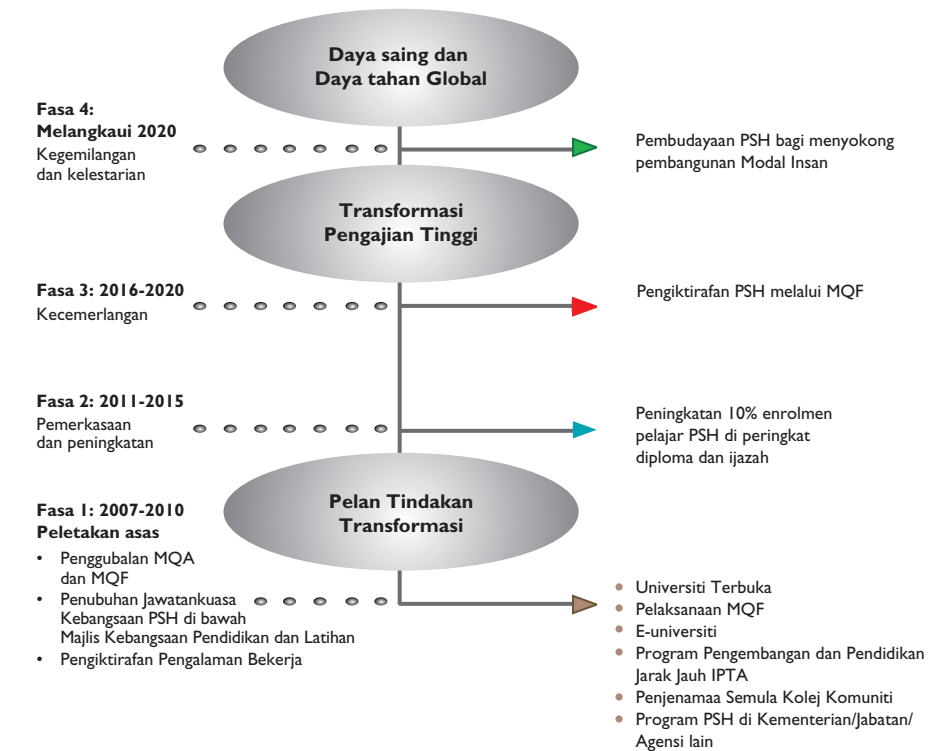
Daya saing dan Daya tahan Global

Fasa 4: Melangkaui 2020
Kegemilangan dan kelestarian

Pembudayaan PSH bagi menyokong pembangunan Modal Insan

Transformasi Pengajian Tinggi

Fasa 3: 2016-2020
Kecemerlangan

Pengiktirafan PSH melalui MQF

Fasa 2: 2011-2015
Pemerkasaan dan peningkatan

Peningkatan 10% enrolmen pelajar PSH di peringkat diploma dan ijazah

Pelan Tindakan Transformasi

Fasa 1: 2007-2010
Peletakan asas
• Penggubalan MQA dan MQF
• Penubuhan Jawatankuasa Kebangsaan PSH di bawah Majlis Kebangsaan Pendidikan dan Latihan
• Pengiktirafan Pengalaman Bekerja

• Universiti Terbuka
• Pelaksanaan MQF
• E-universiti
• Program Pengembangan dan Pendidikan Jarak Jauh IPTA
• Penjenamaa Semula Kolej Komuniti
• Program PSH di Kementerian/Jabatan/ Agensi lain